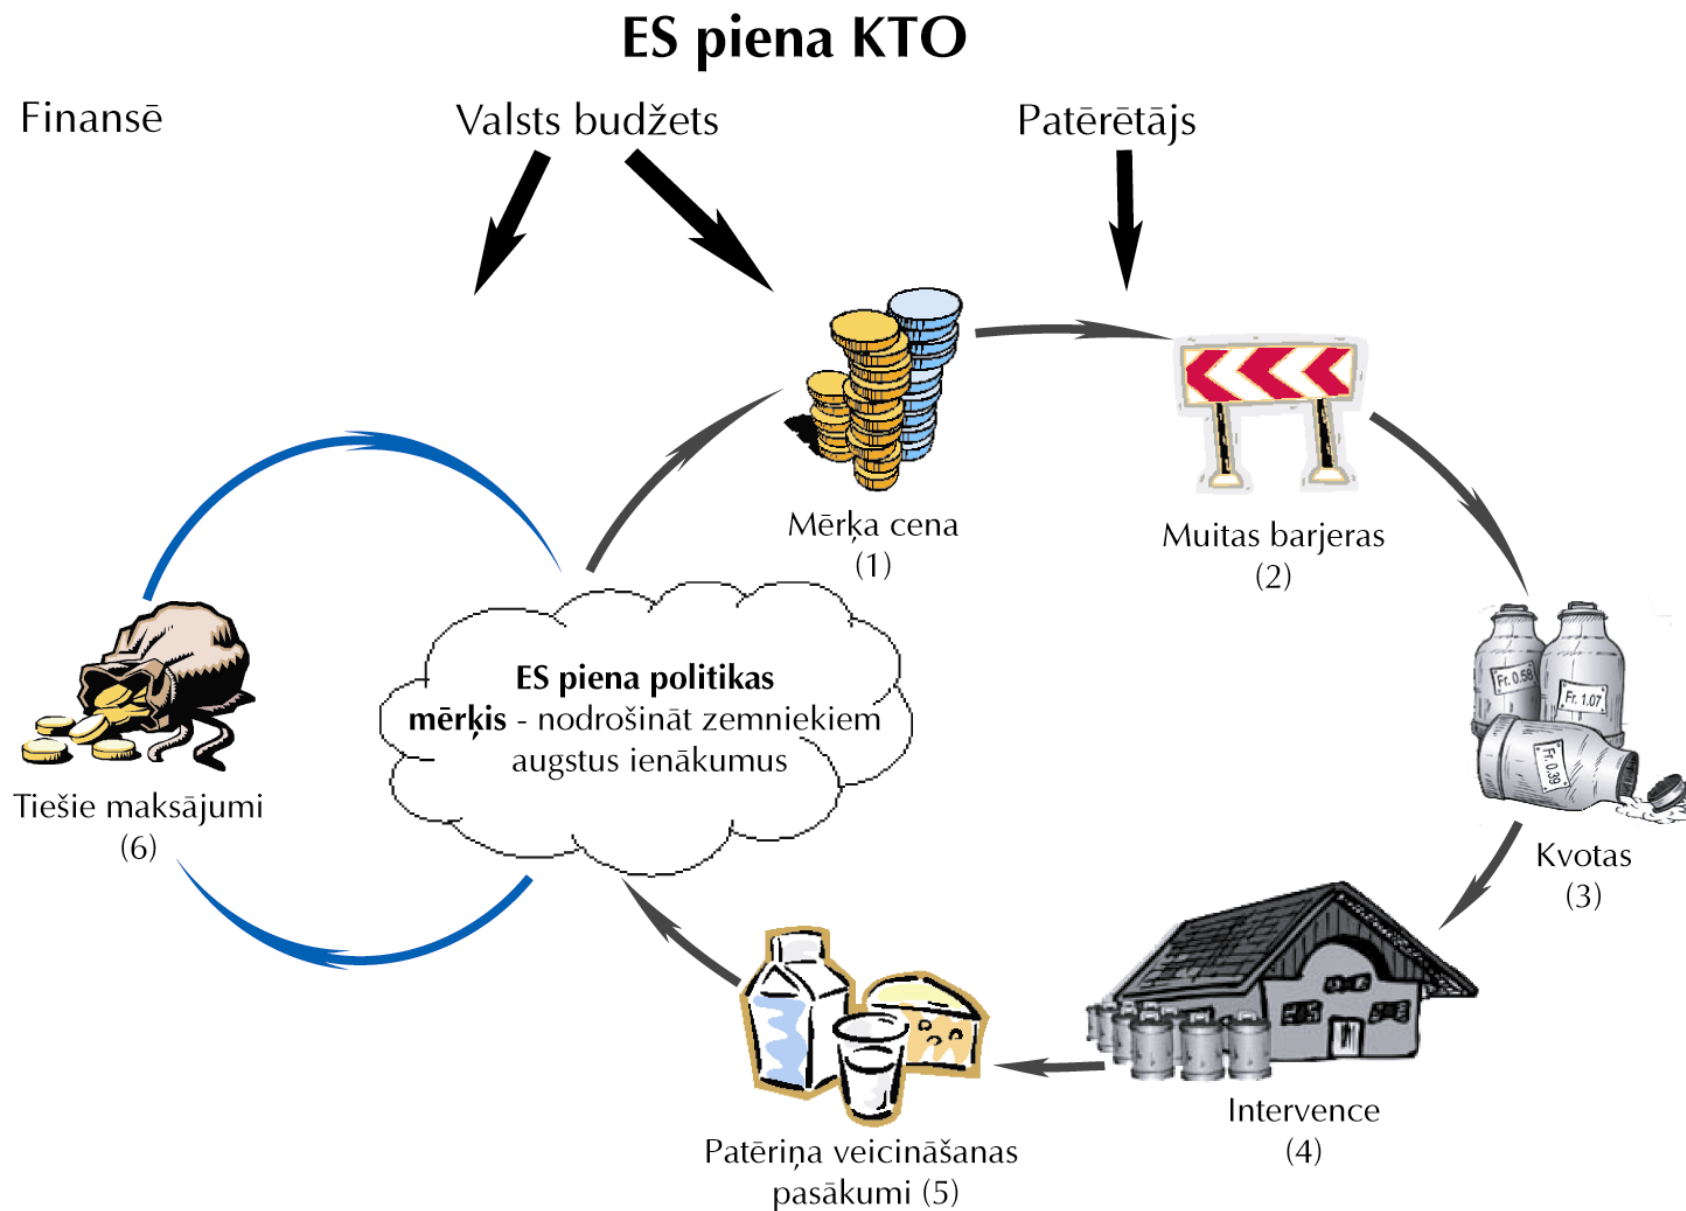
ES piena KTO

Finansē

Valsts budžets

Patērētājs

Mērķa cena
(1)

Muitas barjeras
(2)

Fr. 0.58

Fr. 1.07

Fr. 0.39

Kvotas
(3)

Intervence
(4)

Patēriņa veicināšanas pasākumi (5)

Tiešie maksājumi
(6)

**ES piena politikas mērķis** - nodrošināt zemniekiem augstus ienākumus